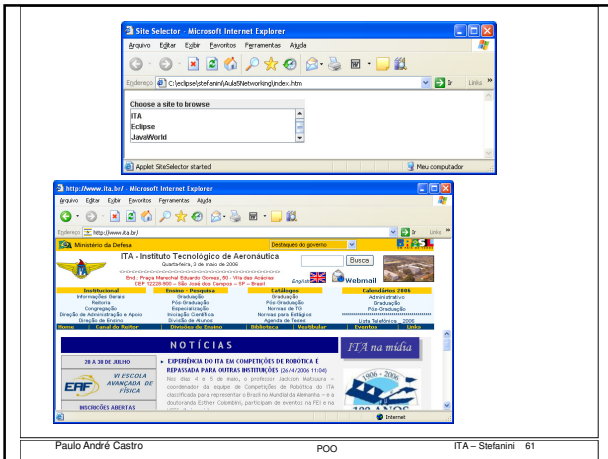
Site Selector - Microsoft Internet Explorer

Arquivo Editar Exibir Favoritos Ferramentas Ajuda

Endereço C:\eclipse\stefanini\Aula5Networking\index.htm

Ir Links

Choose a site to browse

ITA
Eclipse
JavaWorld

Applet SiteSelector started

Meu computador

http://www.ita.br/ - Microsoft Internet Explorer

Arquivo Editar Exibir Favoritos Ferramentas Ajuda

Endereço http://www.ita.br/

Ir Links

Ministério da Defesa

Destaques do governo

ITA - Instituto Tecnológico de Aeronáutica

Quarta-feira, 3 de maio de 2006

Busca

End.: Praça Marechal Eduardo Gomes, 50 - Vila das Acácias
CEP 12228-900 – São José dos Campos – SP – Brasil

English

Webmail

| Institucional | Ensino - Pesquisa | Catálogos | Calendários 2006 |
|---|---|---|---|
| Informações Gerais | Graduação | Graduação | Administrativo |
| Reitoria | Pós-Graduação | Pós-Graduação | Graduação |
| Congregação | Especialização | Normas de TG | Pós-Graduação |
| Direção de Administração e Apoio | Iniciação Científica | Normas para Estágios | |
| Direção de Ensino | Divisão de Alunos | Agenda de Teses | Lista Telefônica 2006 |

Home | Canal do Reitor | Divisões de Ensino | Biblioteca | Vestibular | Eventos | Links

NOTÍCIAS

28 A 30 DE JULHO

EAF VI ESCOLA AVANÇADA DE FÍSICA

INSCRIÇÕES ABERTAS

EXPERIÊNCIA DO ITA EM COMPETIÇÕES DE ROBÓTICA É REPASSADA PARA OUTRAS INSTITUIÇÕES (26/4/2006 11:04)

Nos dias 4 e 5 de maio, o professor Jackson Matsuura – coordenador da equipe de Competições de Robótica do ITA classificada para representar o Brasil no Mundial da Alemanha – e a doutoranda Esther Colombini, participam de eventos na FEI e na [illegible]

ITA na mídia

1906 - 2006

100 ANOS

Internet

Paulo André Castro

POO

ITA – Stefanini 61